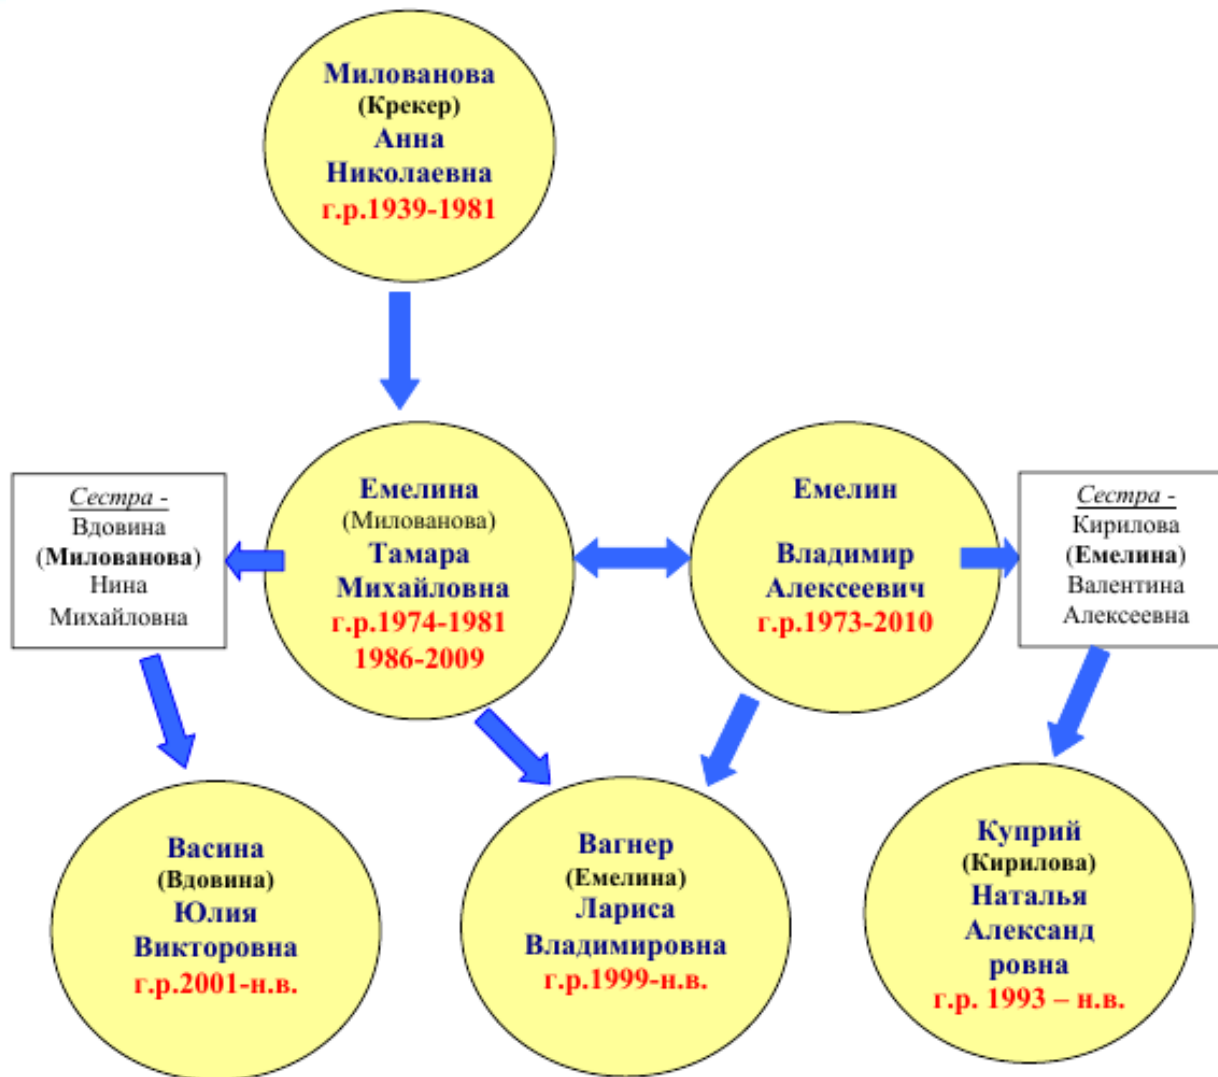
Милованова
(Крекер)
Анна
Николаевна
г.р.1939-1981

Сестра -
Вдовина
(Милованова)
Нина
Михайловна

Емелина
(Милованова)
Тамара
Михайловна
г.р.1974-1981
1986-2009

Емелин

Владимир
Алексеевич
г.р.1973-2010

Сестра -
Кирилова
(Емелина)
Валентина
Алексеевна

Васина
(Вдовина)
Юлия
Викторовна
г.р.2001-н.в.

Вагнер
(Емелина)
Лариса
Владимировна
г.р.1999-н.в.

Куприй
(Кирилова)
Наталья
Александ
ровна
г.р. 1993 – н.в.